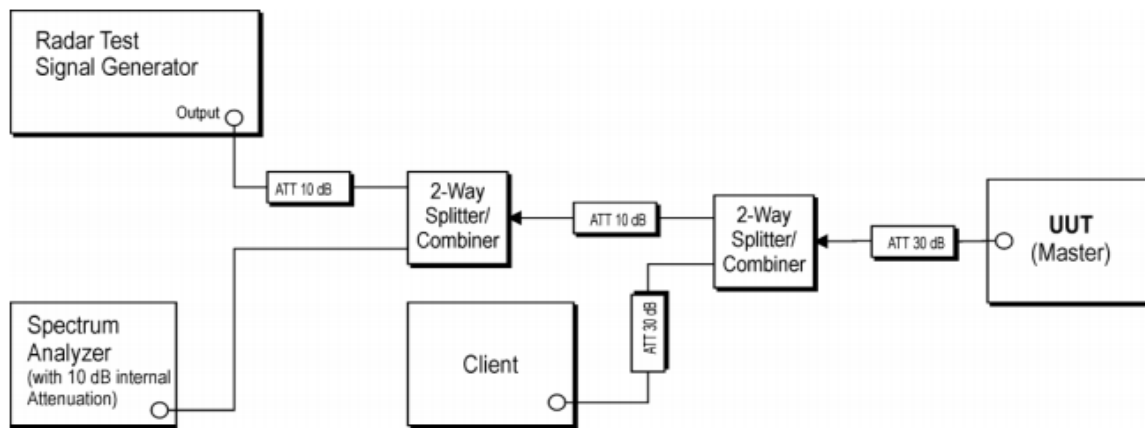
Radar Test Signal Generator

Output

ATT 10 dB

2-Way Splitter/ Combiner

ATT 10 dB

2-Way Splitter/ Combiner

ATT 30 dB

UUT (Master)

Spectrum Analyzer (with 10 dB internal Attenuation)

Client

ATT 30 dB